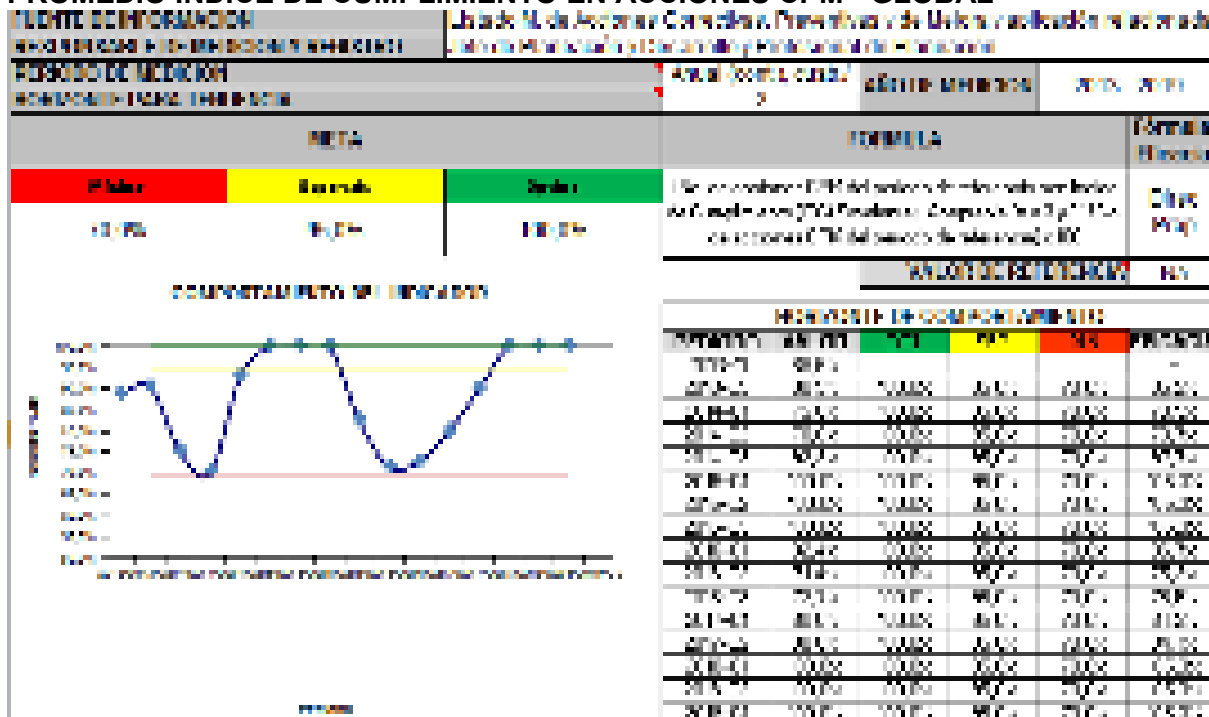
PROMEDIO INDICE DE CUMPLIMIENTO EN ACCIONES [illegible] GLOBAL

FUENTE DE INFORMACION
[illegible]

Listado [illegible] de Acciones Correctivas, Preventivas y de Mejora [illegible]
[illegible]

PERIODO DE MEDICION
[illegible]

Anual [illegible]

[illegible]

META

| Malo | Regular | Bueno |
|---|---|---|
| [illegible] | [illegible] | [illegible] |

FORMULA

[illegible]

VALOR DE REFERENCIA

COMPORTAMIENTO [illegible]

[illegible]